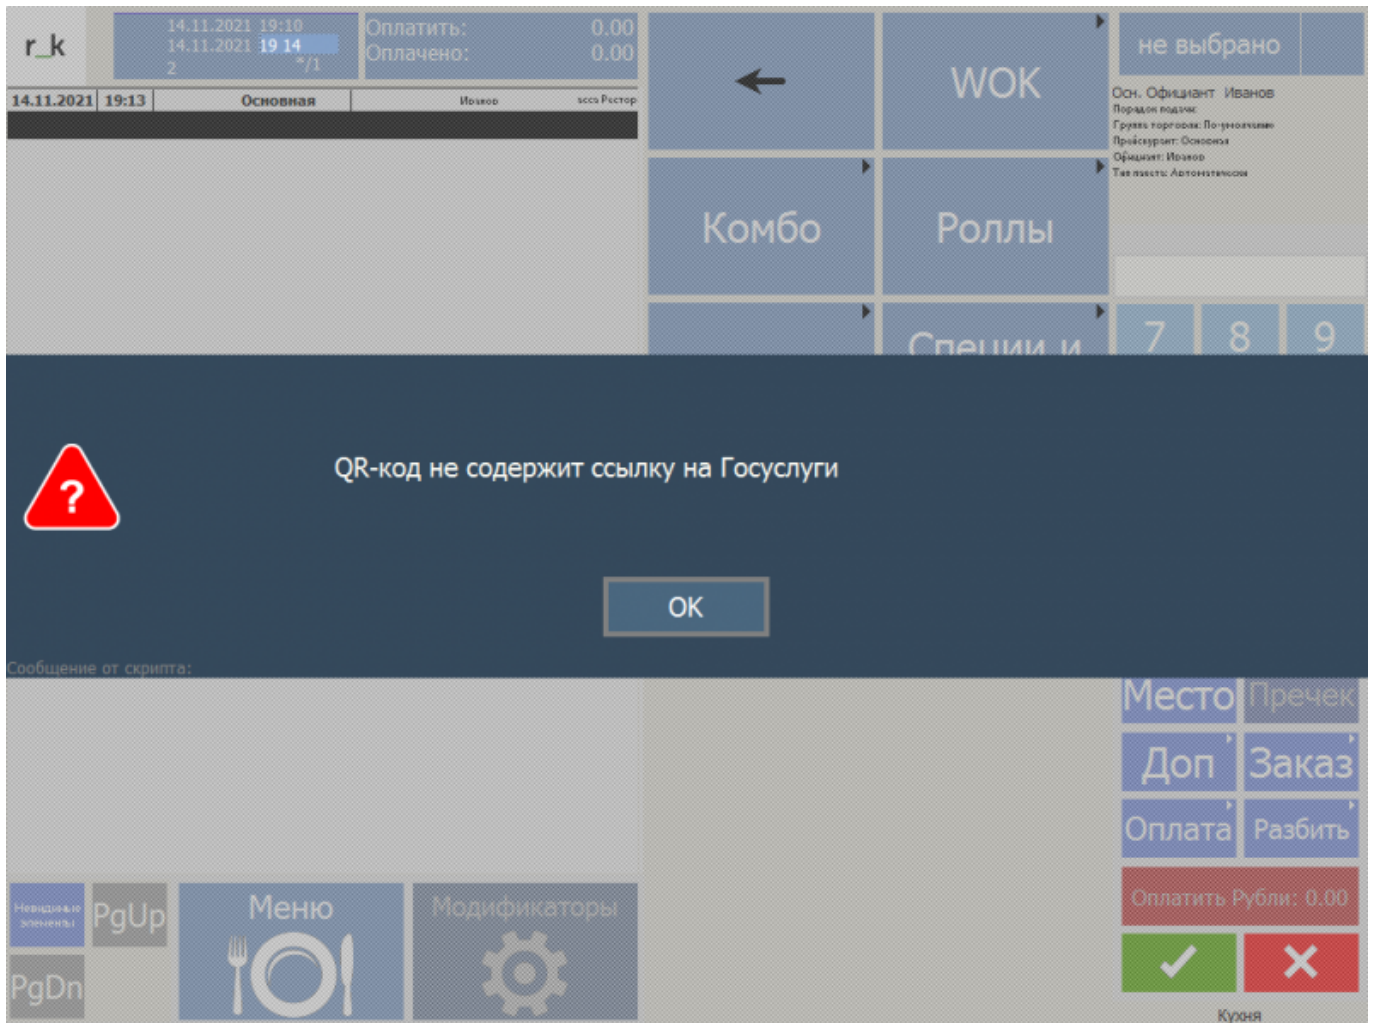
r_k

14.11.2021 19:10
14.11.2021 19 14
2 */1

Оплатить: 0.00
Оплачено: 0.00

←

WOK

не выбрано

Осн. Официант Иванов
Порядок подачи:
Группа торговли: По умолчанию
Прейскурант: Основная
Официант: Иванов
Тип пакета: Автоматически

14.11.2021 | 19:13 | Основная | Иванов | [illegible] Ресторан

Комбо

Роллы

Специи и

7 8 9

QR-код не содержит ссылку на Госуслуги

OK

Сообщение от скрипта:

Место Пречек
Доп Заказ
Оплата Разбить
Оплатить Рубли: 0.00

Невидимые элементы
PgUp
PgDn
Меню
Модификаторы

Кухня